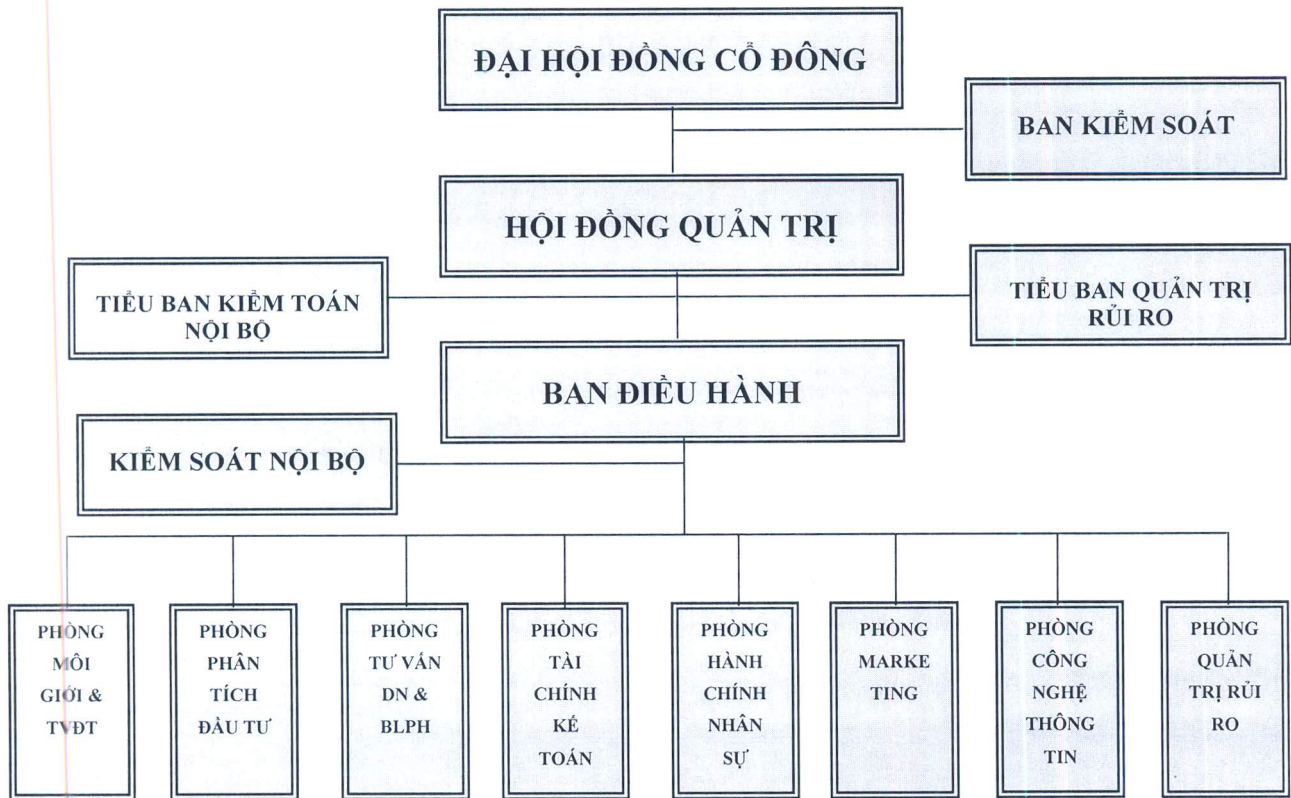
ĐẠI HỘI ĐỒNG CỔ ĐÔNG

BAN KIỂM SOÁT

HỘI ĐỒNG QUẢN TRỊ

TIỂU BAN KIỂM TOÁN NỘI BỘ

TIỂU BAN QUẢN TRỊ RỦI RO

BAN ĐIỀU HÀNH

KIỂM SOÁT NỘI BỘ

PHÒNG MÔI GIỚI & TVĐT

PHÒNG PHÂN TÍCH ĐẦU TƯ

PHÒNG TƯ VẤN DN & BLPH

PHÒNG TÀI CHÍNH KẾ TOÁN

PHÒNG HÀNH CHÍNH NHÂN SỰ

PHÒNG MARKE TING

PHÒNG CÔNG NGHỆ THÔNG TIN

PHÒNG QUẢN TRỊ RỦI RO